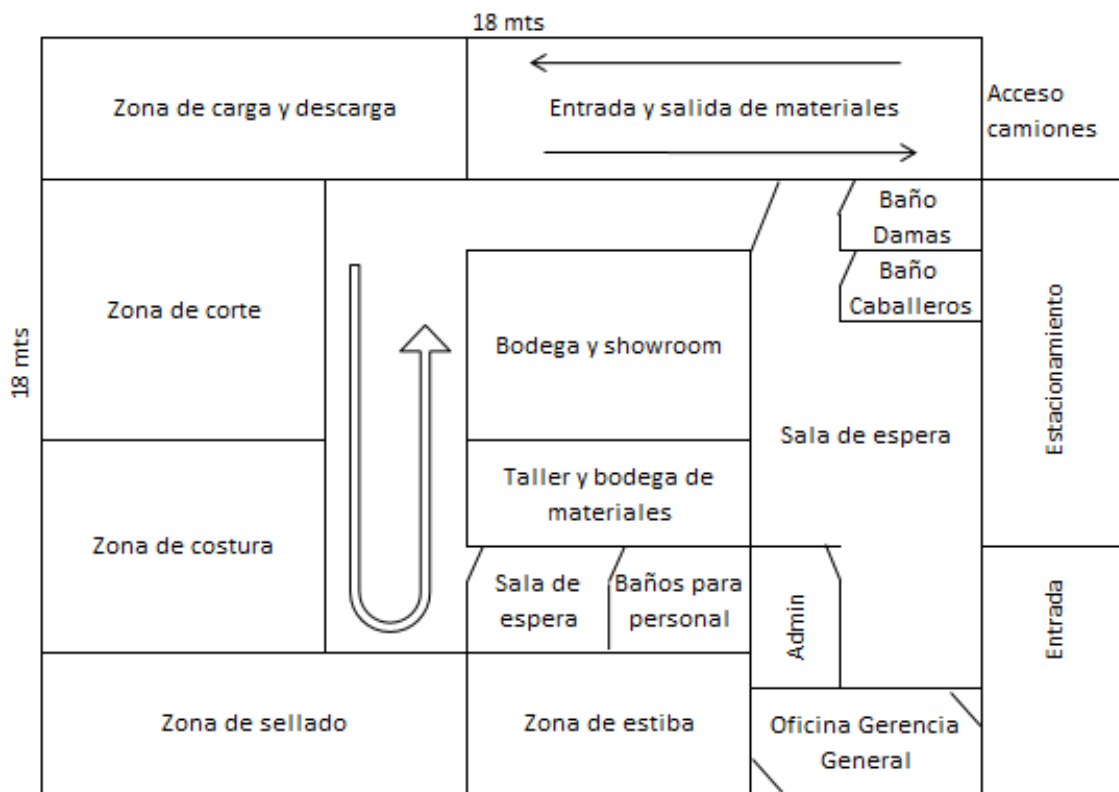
18 mts

Zona de carga y descarga

Entrada y salida de materiales

Acceso camiones

18 mts

Zona de corte

Baño Damas

Baño Caballeros

Bodega y showroom

Estacionamiento

Sala de espera

Taller y bodega de materiales

Zona de costura

Sala de espera

Baños para personal

Admin

Entrada

Zona de sellado

Zona de estiba

Oficina Gerencia General